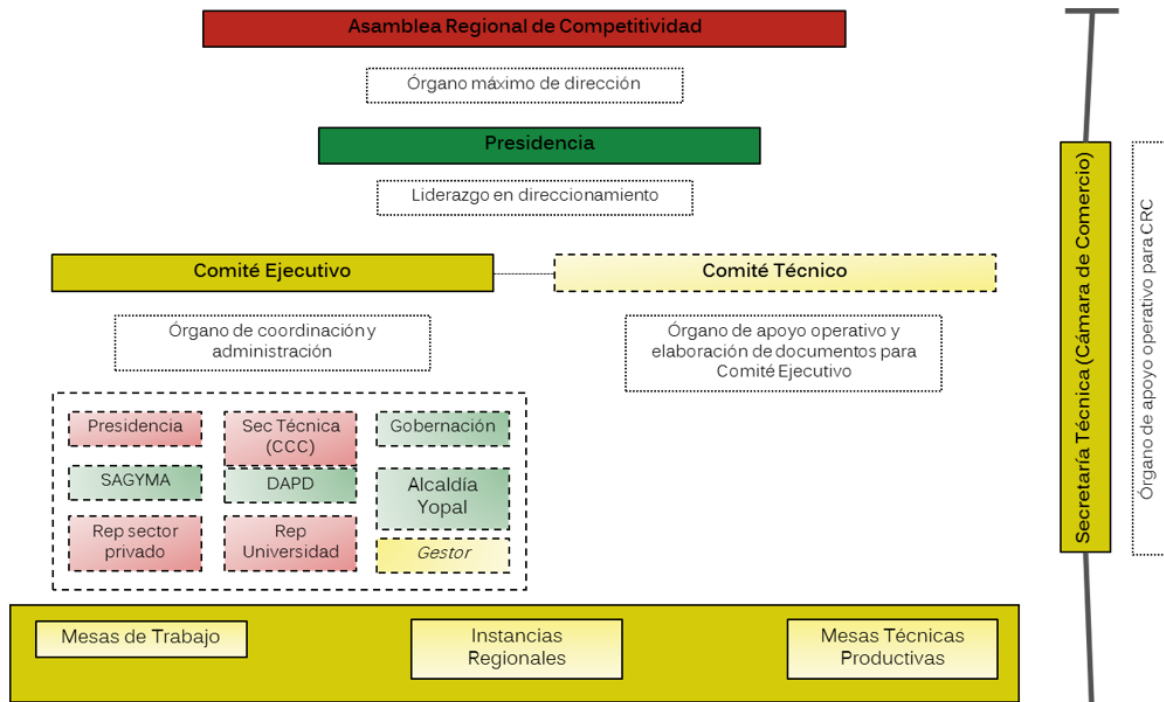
Asamblea Regional de Competitividad

Órgano máximo de dirección

Presidencia

Liderazgo en direccionamiento

Comité Ejecutivo

Comité Técnico

Órgano de coordinación y administración

Órgano de apoyo operativo y elaboración de documentos para Comité Ejecutivo

Presidencia

Sec Técnica (CCC)

Gobernación

SAGYMA

DAPD

Alcaldía Yopal

Rep sector privado

Rep Universidad

Gestor

Mesas de Trabajo

Instancias Regionales

Mesas Técnicas Productivas

Secretaría Técnica (Cámara de Comercio)

Órgano de apoyo operativo para CRC